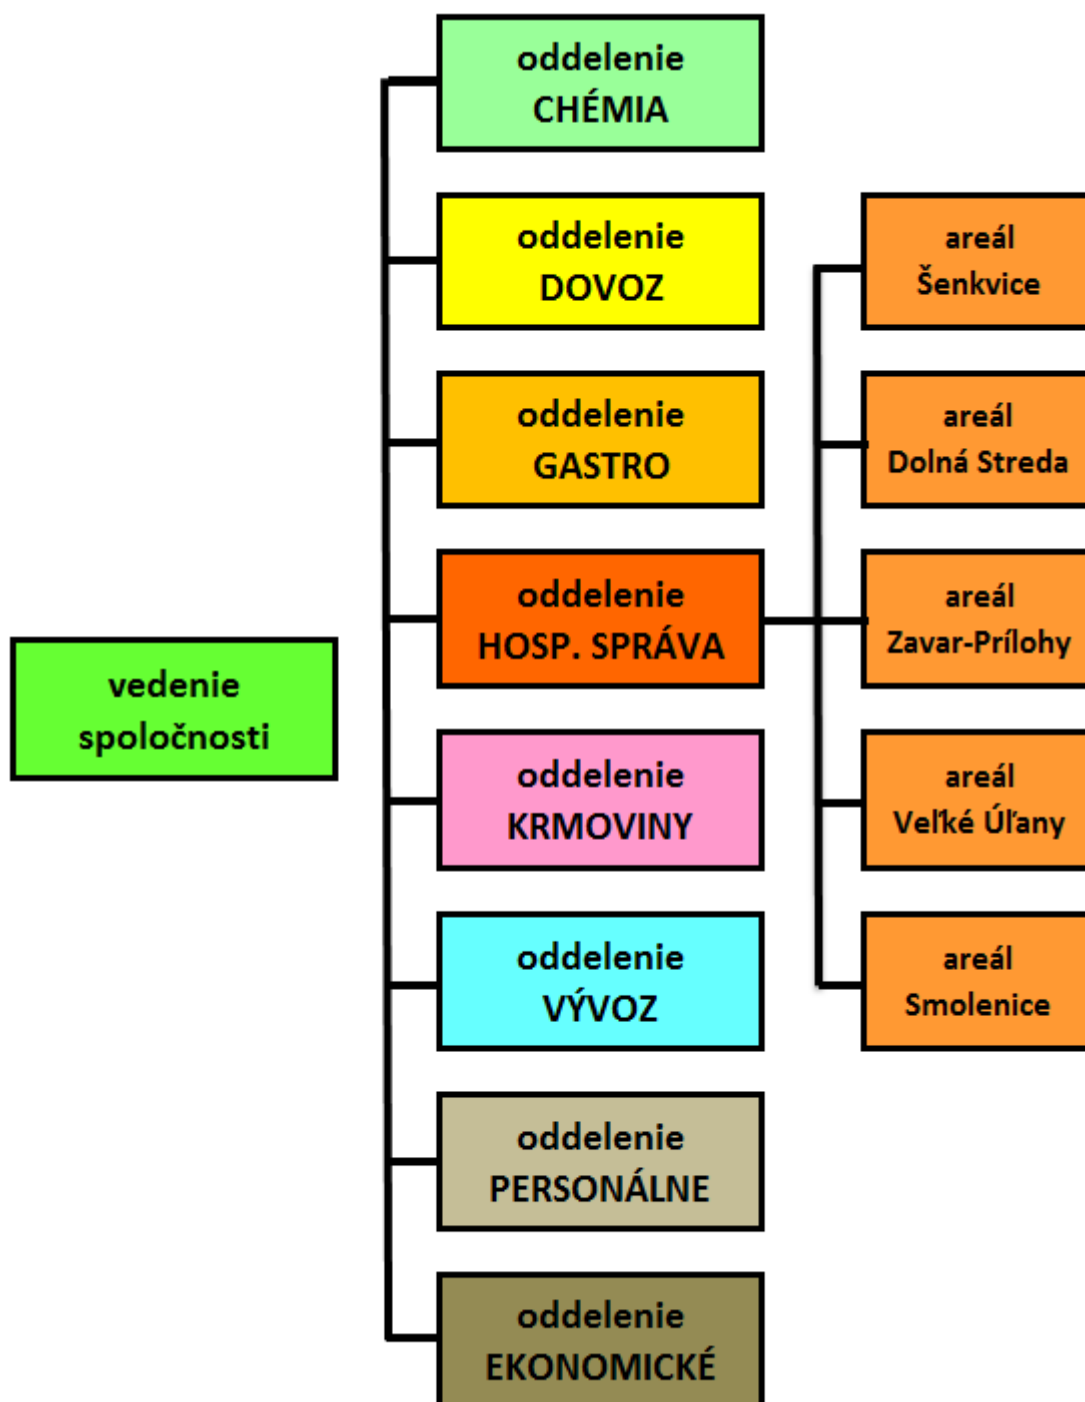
vedenie spoločnosti

oddelenie CHÉMIA

oddelenie DOVOZ

oddelenie GASTRO

oddelenie HOSP. SPRÁVA

oddelenie KRMOVINY

oddelenie VÝVOZ

oddelenie PERSONÁLNE

oddelenie EKONOMICKÉ

areál Šenkvice

areál Dolná Streda

areál Zavar-Prílohy

areál Veľké Úľany

areál Smolenice